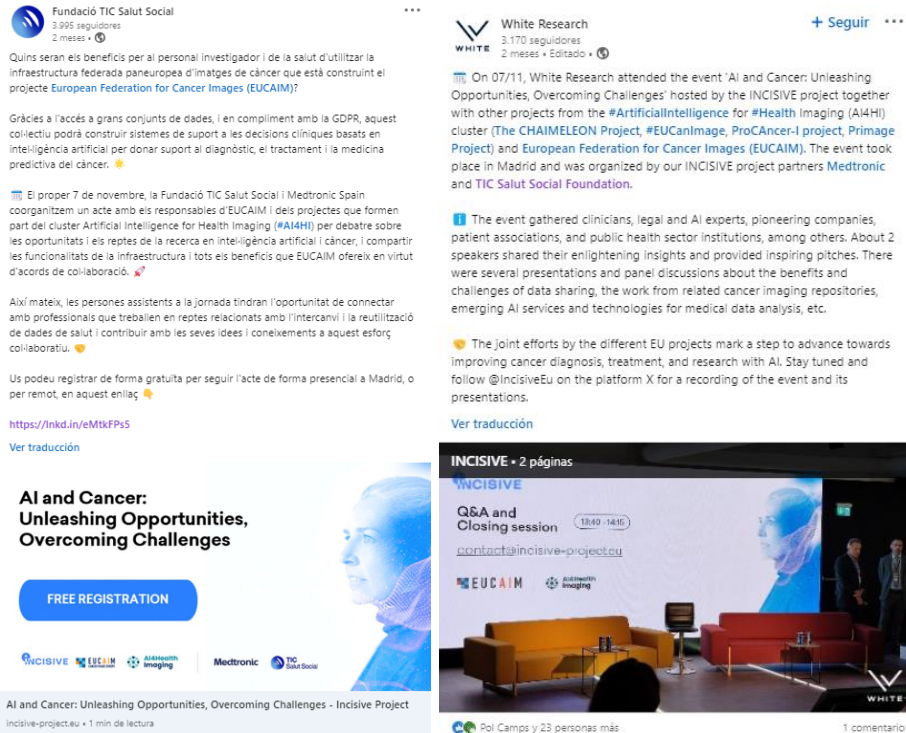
Fundació TIC Salut Social
3.995 seguidores
2 meses •

Quins seran els beneficis per al personal investigador i de la salut d'utilitzar la infraestructura federada paneuropea d'imatges de càncer que està construint el projecte European Federation for Cancer Images (EUCAIM)?

Gràcies a l'accés a grans conjunts de dades, i en compliment amb la GDPR, aquest col·lectiu podrà construir sistemes de suport a les decisions clíniques basats en intel·ligència artificial per donar suport al diagnòstic, el tractament i la medicina predictiva del càncer.

El proper 7 de novembre, la Fundació TIC Salut Social i Medtronic Spain coorganitzem un acte amb els responsables d'EUCAIM i dels projectes que formen part del cluster Artificial Intelligence for Health Imaging (#AI4HI) per debatre sobre les oportunitats i els reptes de la recerca en intel·ligència artificial i càncer, i compartir les funcionalitats de la infraestructura i tots els beneficis que EUCAIM ofereix en virtut d'acords de col·laboració.

Així mateix, les persones assistents a la jornada tindran l'oportunitat de connectar amb professionals que treballen en reptes relacionats amb l'intercanvi i la reutilització de dades de salut i contribuir amb les seves idees i coneixements a aquest esforç col·laboratiu.

Us podeu registrar de forma gratuïta per seguir l'acte de forma presencial a Madrid, o per remot, en aquest enllaç

https://lnkd.in/eMtkFPs5

Ver traducción

AI and Cancer: Unleashing Opportunities, Overcoming Challenges

FREE REGISTRATION

INCISIVE EUCAIM AI4Health Imaging Medtronic TIC Salut Social

AI and Cancer: Unleashing Opportunities, Overcoming Challenges - Incisive Project
incisive-project.eu • 1 min de lectura

WHITE
White Research
3.170 seguidores
2 meses • Editado •
+ Seguir

On 07/11, White Research attended the event 'AI and Cancer: Unleashing Opportunities, Overcoming Challenges' hosted by the INCISIVE project together with other projects from the #ArtificialIntelligence for #Health Imaging (AI4HI) cluster (The CHAIMELEON Project, #EUCanImage, ProCAncer-I project, Primage Project) and European Federation for Cancer Images (EUCAIM). The event took place in Madrid and was organized by our INCISIVE project partners Medtronic and TIC Salut Social Foundation.

The event gathered clinicians, legal and AI experts, pioneering companies, patient associations, and public health sector institutions, among others. About 2 speakers shared their enlightening insights and provided inspiring pitches. There were several presentations and panel discussions about the benefits and challenges of data sharing, the work from related cancer imaging repositories, emerging AI services and technologies for medical data analysis, etc.

The joint efforts by the different EU projects mark a step to advance towards improving cancer diagnosis, treatment, and research with AI. Stay tuned and follow @IncisiveEu on the platform X for a recording of the event and its presentations.

Ver traducción

INCISIVE • 2 páginas

INCISIVE
Q&A and Closing session 13:40 - 14:15
contact@incisive-project.eu
EUCAIM AI4Health Imaging

WHITE

Pol Camps y 23 personas más
1 comentario